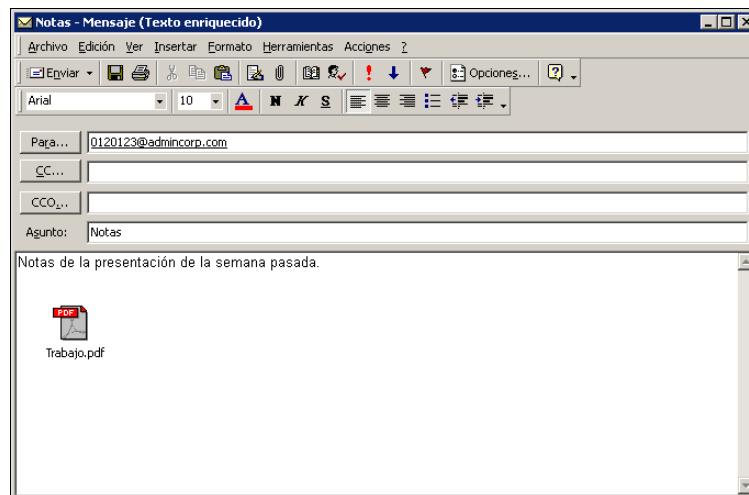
Notas - Mensaje (Texto enriquecido)

Archivo Edición Ver Insertar Formato Herramientas Acciones ?

Enviar Opciones...

Arial 10 N K S

Para... 0120123@admincorp.com

CC...

CCO...

Asunto: Notas

Notas de la presentación de la semana pasada.

PDF

Trabajo.pdf